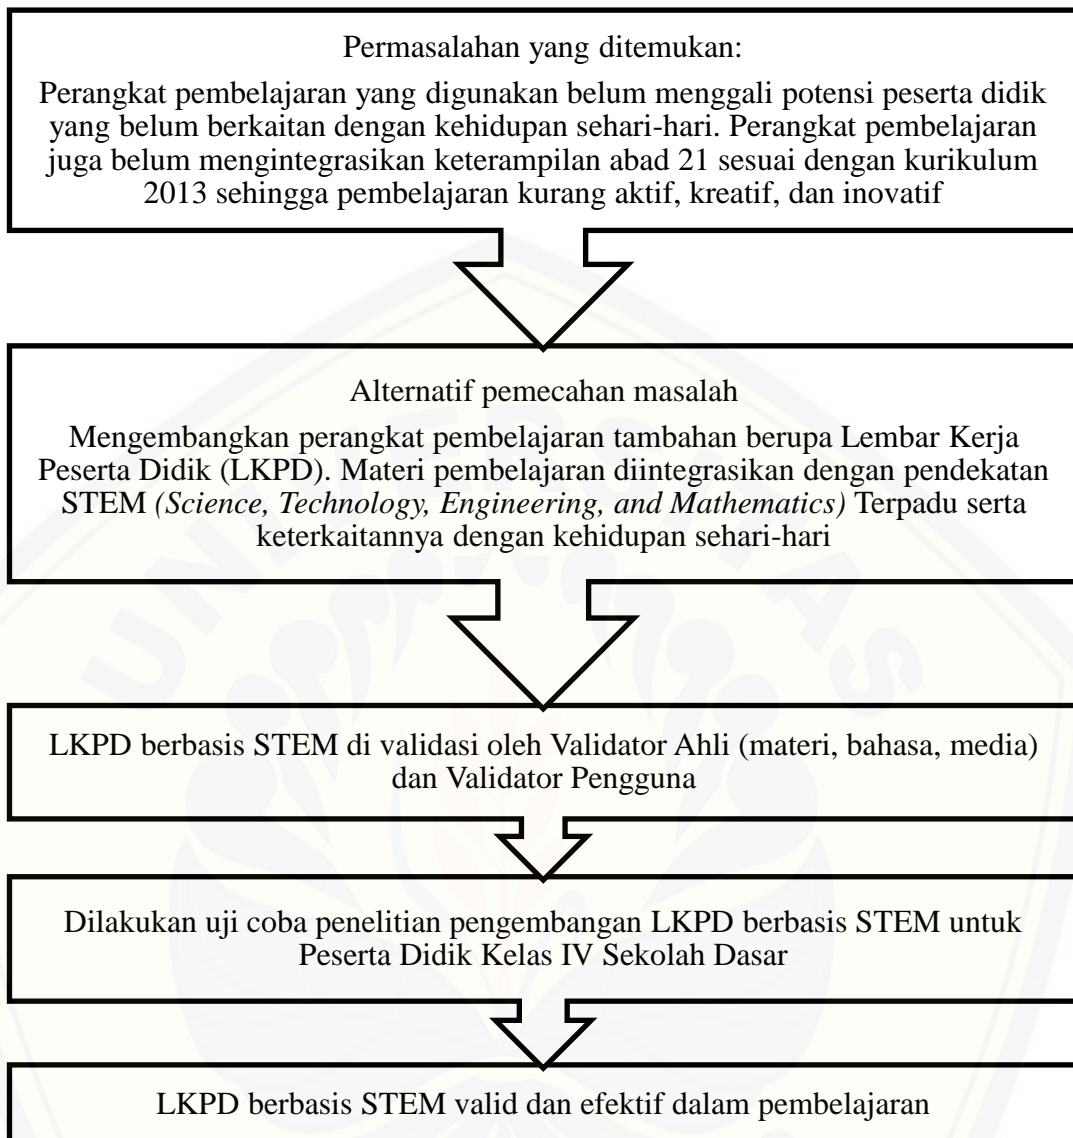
Permasalahan yang ditemukan:

Perangkat pembelajaran yang digunakan belum menggali potensi peserta didik yang belum berkaitan dengan kehidupan sehari-hari. Perangkat pembelajaran juga belum mengintegrasikan keterampilan abad 21 sesuai dengan kurikulum 2013 sehingga pembelajaran kurang aktif, kreatif, dan inovatif

Alternatif pemecahan masalah

Mengembangkan perangkat pembelajaran tambahan berupa Lembar Kerja Peserta Didik (LKPD). Materi pembelajaran diintegrasikan dengan pendekatan STEM *(Science, Technology, Engineering, and Mathematics)* Terpadu serta keterkaitannya dengan kehidupan sehari-hari

LKPD berbasis STEM di validasi oleh Validator Ahli (materi, bahasa, media) dan Validator Pengguna

Dilakukan uji coba penelitian pengembangan LKPD berbasis STEM untuk Peserta Didik Kelas IV Sekolah Dasar

LKPD berbasis STEM valid dan efektif dalam pembelajaran